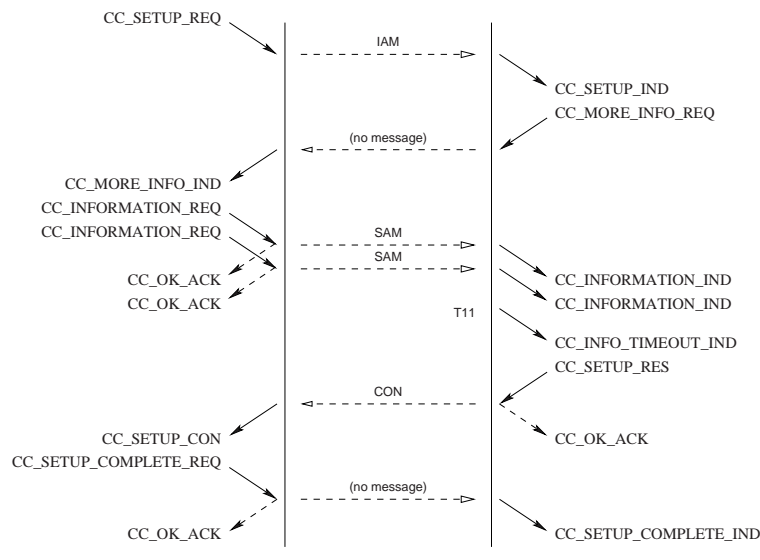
CC_SETUP_REQ

IAM

CC_SETUP_IND

CC_MORE_INFO_REQ

(no message)

CC_MORE_INFO_IND

CC_INFORMATION_REQ

CC_INFORMATION_REQ

SAM

SAM

CC_OK_ACK

CC_OK_ACK

CC_INFORMATION_IND

CC_INFORMATION_IND

T11

CC_INFO_TIMEOUT_IND

CC_SETUP_RES

CON

CC_SETUP_CON

CC_OK_ACK

CC_SETUP_COMPLETE_REQ

(no message)

CC_OK_ACK

CC_SETUP_COMPLETE_IND